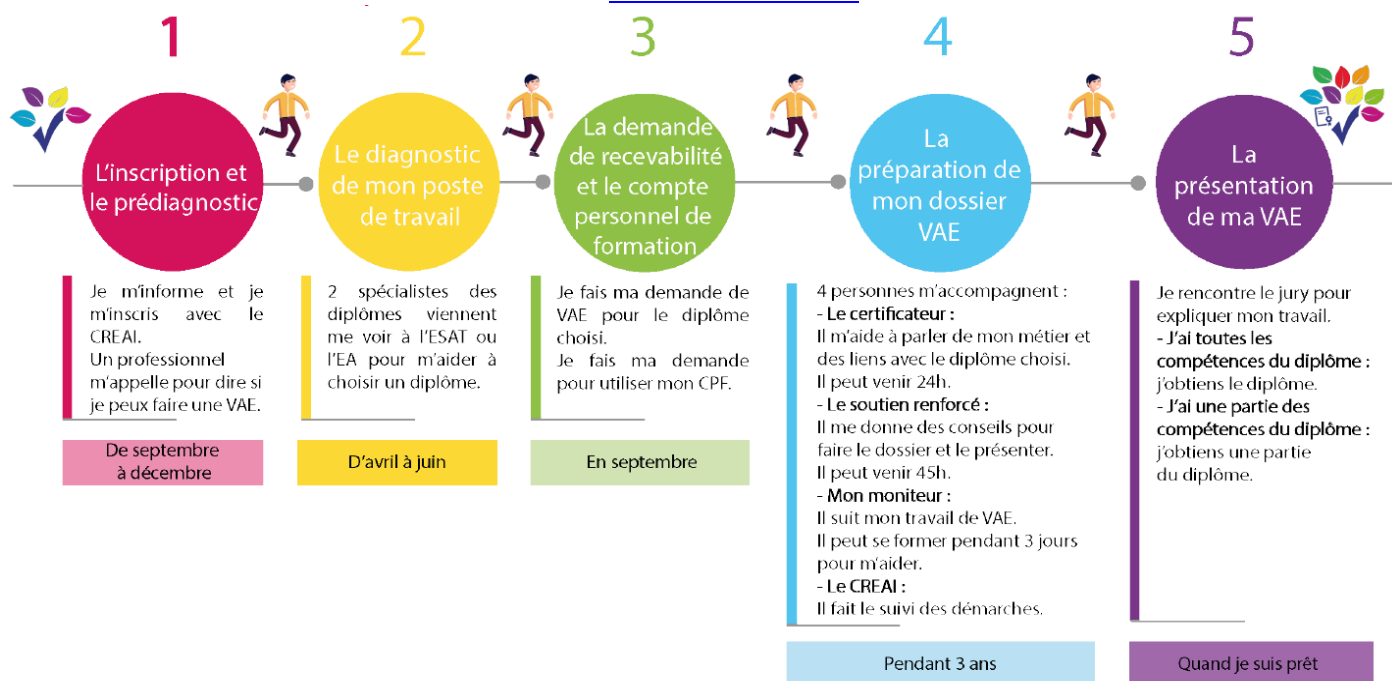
1

L'inscription et le prédiagnostic

Je m'informe et je m'inscris avec le CREAI.
Un professionnel m'appelle pour dire si je peux faire une VAE.

De septembre à décembre

2

Le diagnostic de mon poste de travail

2 spécialistes des diplômes viennent me voir à l'ESAT ou l'EA pour m'aider à choisir un diplôme.

D'avril à juin

3

La demande de recevabilité et le compte personnel de formation

Je fais ma demande de VAE pour le diplôme choisi.
Je fais ma demande pour utiliser mon CPF.

En septembre

4

La préparation de mon dossier VAE

4 personnes m'accompagnent :
**- Le certificateur :**
Il m'aide à parler de mon métier et des liens avec le diplôme choisi.
Il peut venir 24h.
**- Le soutien renforcé :**
Il me donne des conseils pour faire le dossier et le présenter.
Il peut venir 45h.
**- Mon moniteur :**
Il suit mon travail de VAE.
Il peut se former pendant 3 jours pour m'aider.
**- Le CREAI :**
Il fait le suivi des démarches.

Pendant 3 ans

5

La présentation de ma VAE

Je rencontre le jury pour expliquer mon travail.
**- J'ai toutes les compétences du diplôme :**
j'obtiens le diplôme.
**- J'ai une partie des compétences du diplôme :**
j'obtiens une partie du diplôme.

Quand je suis prêt